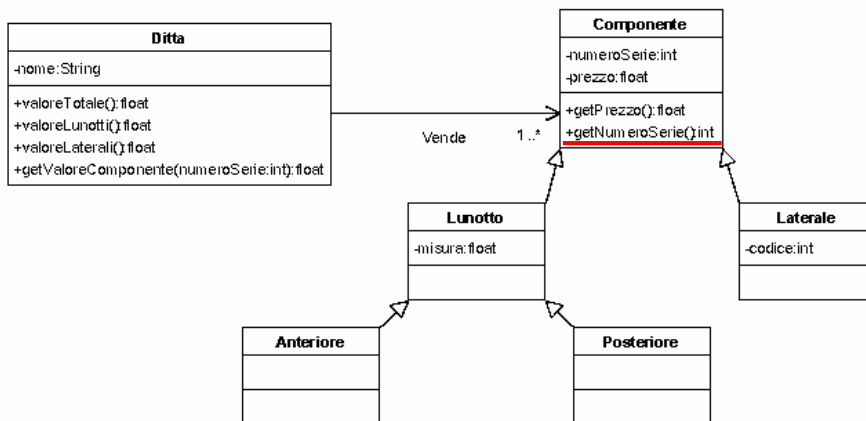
Ditta

-nome:String

+valoreTotale():float
+valoreLunotti():float
+valoreLaterali():float
+getValoreComponente(numeroSerie:int):float

Vende

1..*

Componente

-numeroSerie:int
-prezzo:float

+getPrezzo():float
+getNumeroSerie():int

Lunotto

-misura:float

Laterale

-codice:int

Anteriore

Posteriore